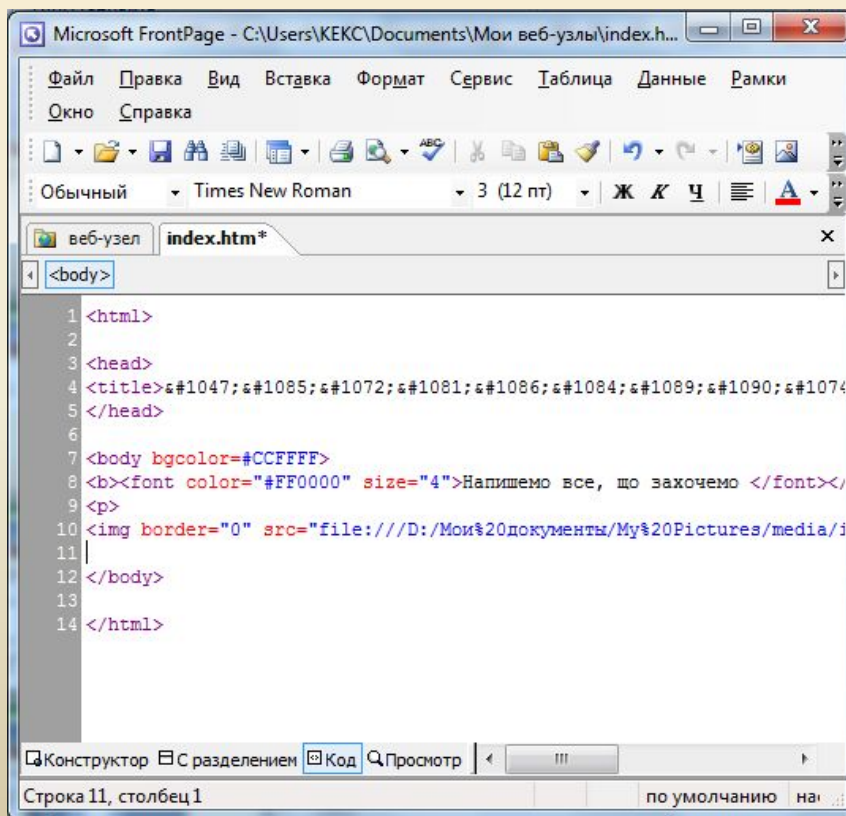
Microsoft FrontPage - C:\Users\KEKC\Documents\Мои веб-узлы\index.h...

Файл Правка Вид Вставка Формат Сервис Таблица Данные Рамки Окно Справка

Обычный Times New Roman 3 (12 пт) Ж К Ч А

веб-узел index.htm*

<body>

1 <html>
2
3 <head>
4 <title>&#1047;&#1085;&#1072;&#1081;&#1086;&#1084;&#1089;&#1090;&#1074
5 </head>
6
7 <body bgcolor=#CCFFFF>
8 <b><font color="#FF0000" size="4">Напишемо все, що захочемо </font></
9 <p>
10 <img border="0" src="file:///D:/Мои%20документы/My%20Pictures/media/i
11
12 </body>
13
14 </html>

Конструктор С разделением Код Просмотр

Строка 11, столбец 1 по умолчанию на